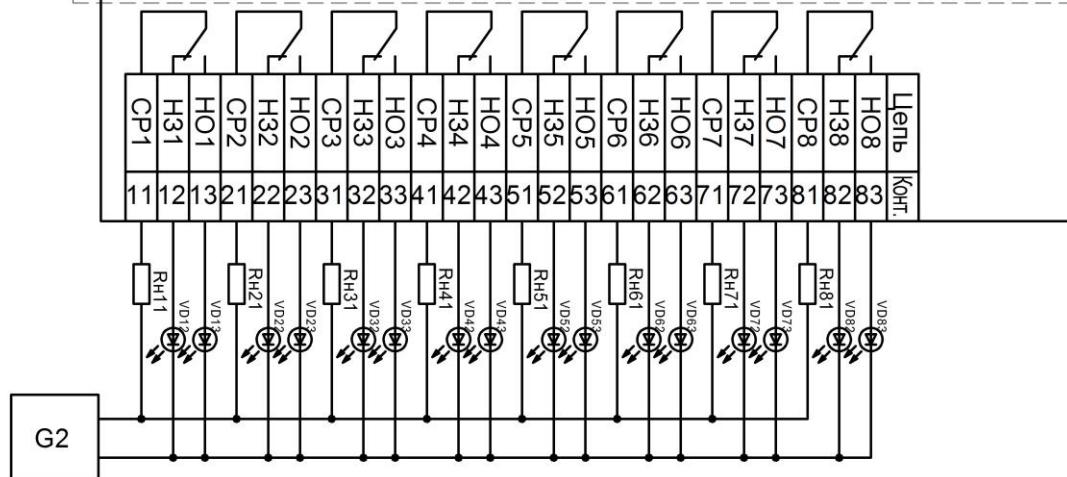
СР1 НЗ1 НО1 СР2 НЗ2 НО2 СР3 НЗ3 НО3 СР4 НЗ4 НО4 СР5 НЗ5 НО5 СР6 НЗ6 НО6 СР7 НЗ7 НО7 СР8 НЗ8 НО8 Цепь

11 12 13 21 22 23 31 32 33 41 42 43 51 52 53 61 62 63 71 72 73 81 82 83 Конт.

Rн11 VD12 VD13 Rн21 VD22 VD23 Rн31 VD32 VD33 Rн41 VD42 VD43 Rн51 VD52 VD53 Rн61 VD62 VD63 Rн71 VD72 VD73 Rн81 VD82 VD83

G2